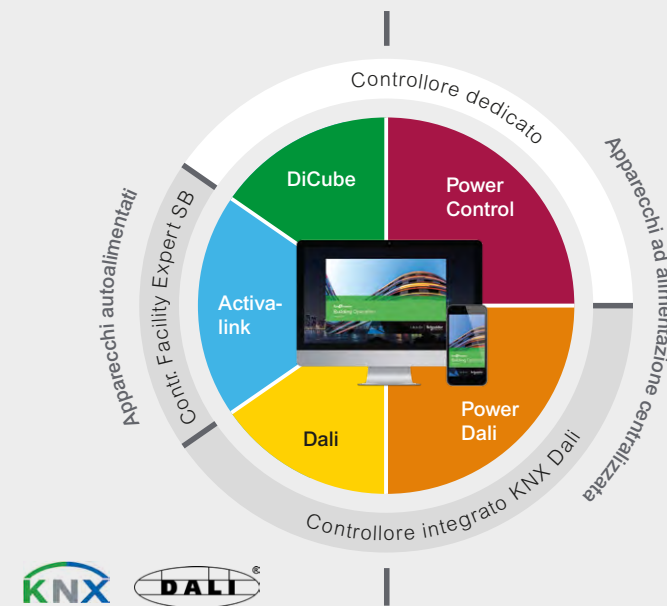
Controllore dedicato

Apparecchi ad alimentazione centralizzata

Apparecchi autoalimentati

Contr. Facility Expert SB

DiCube

Power Control

Activa-link

Power Dali

Dali

Building Operation

Controllore integrato KNX Dali

KNX

DALI